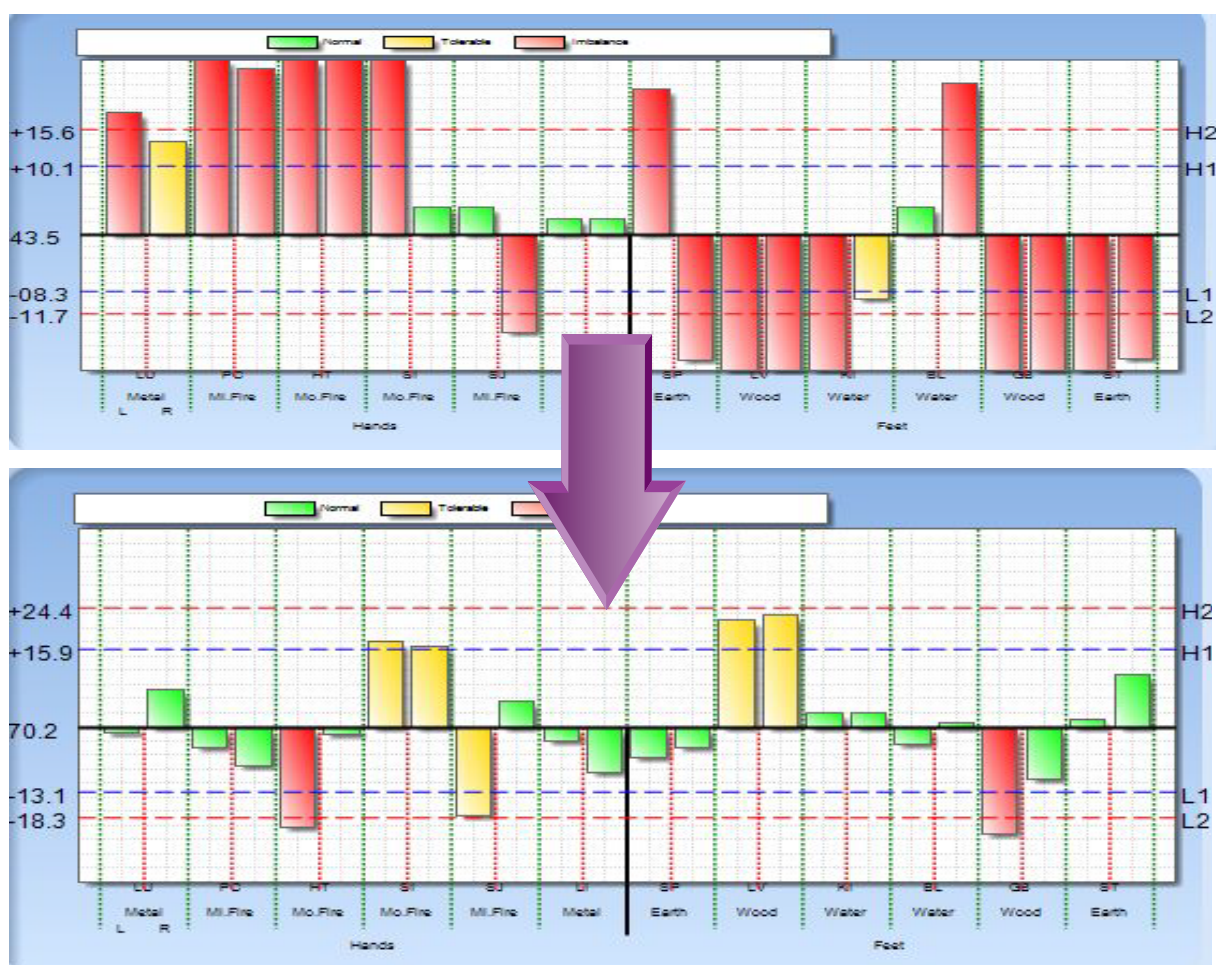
Normal Tolerable Imbalance

+15.6
+10.1
43.5
-08.3
-11.7

H2
H1
L1
L2

LU PC HT SI SJ SP LV KI BL GB ST
Metal Mi.Fire Mo.Fire Mo.Fire Mi.Fire Earth Wood Water Water Wood Earth
L R
Hands
Feet

Normal Tolerable

+24.4
+15.9
70.2
-13.1
-18.3

H2
H1
L1
L2

LU PC HT SI SJ LI SP LV KI BL GB ST
Metal Mi.Fire Mo.Fire Mo.Fire Mi.Fire Metal Earth Wood Water Water Wood Earth
L R
Hands
Feet